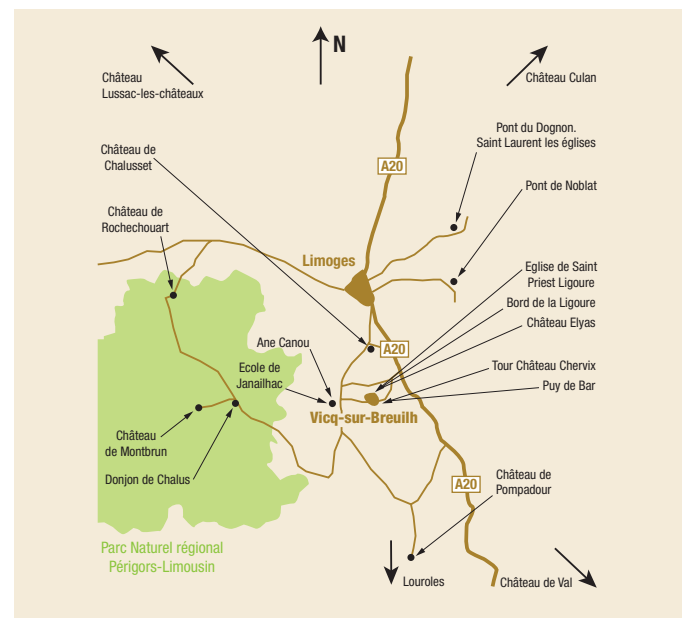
N

Château Lussac-les-châteaux

Château Culan

Château de Chalusset

Pont du Dognon. Saint Laurent les églises

A20

Pont de Noblat

Château de Rochechouart

Limoges

Eglise de Saint Priest Ligoure

Bord de la Ligoure

Château Elyas

Ane Canou

A20

Ecole de Janailhac

Tour Château Chervix

Puy de Bar

Vicq-sur-Breuilh

Château de Montbrun

Donjon de Chalus

A20

Château de Pompadour

Parc Naturel régional Périgors-Limousin

Louroles

Château de Val